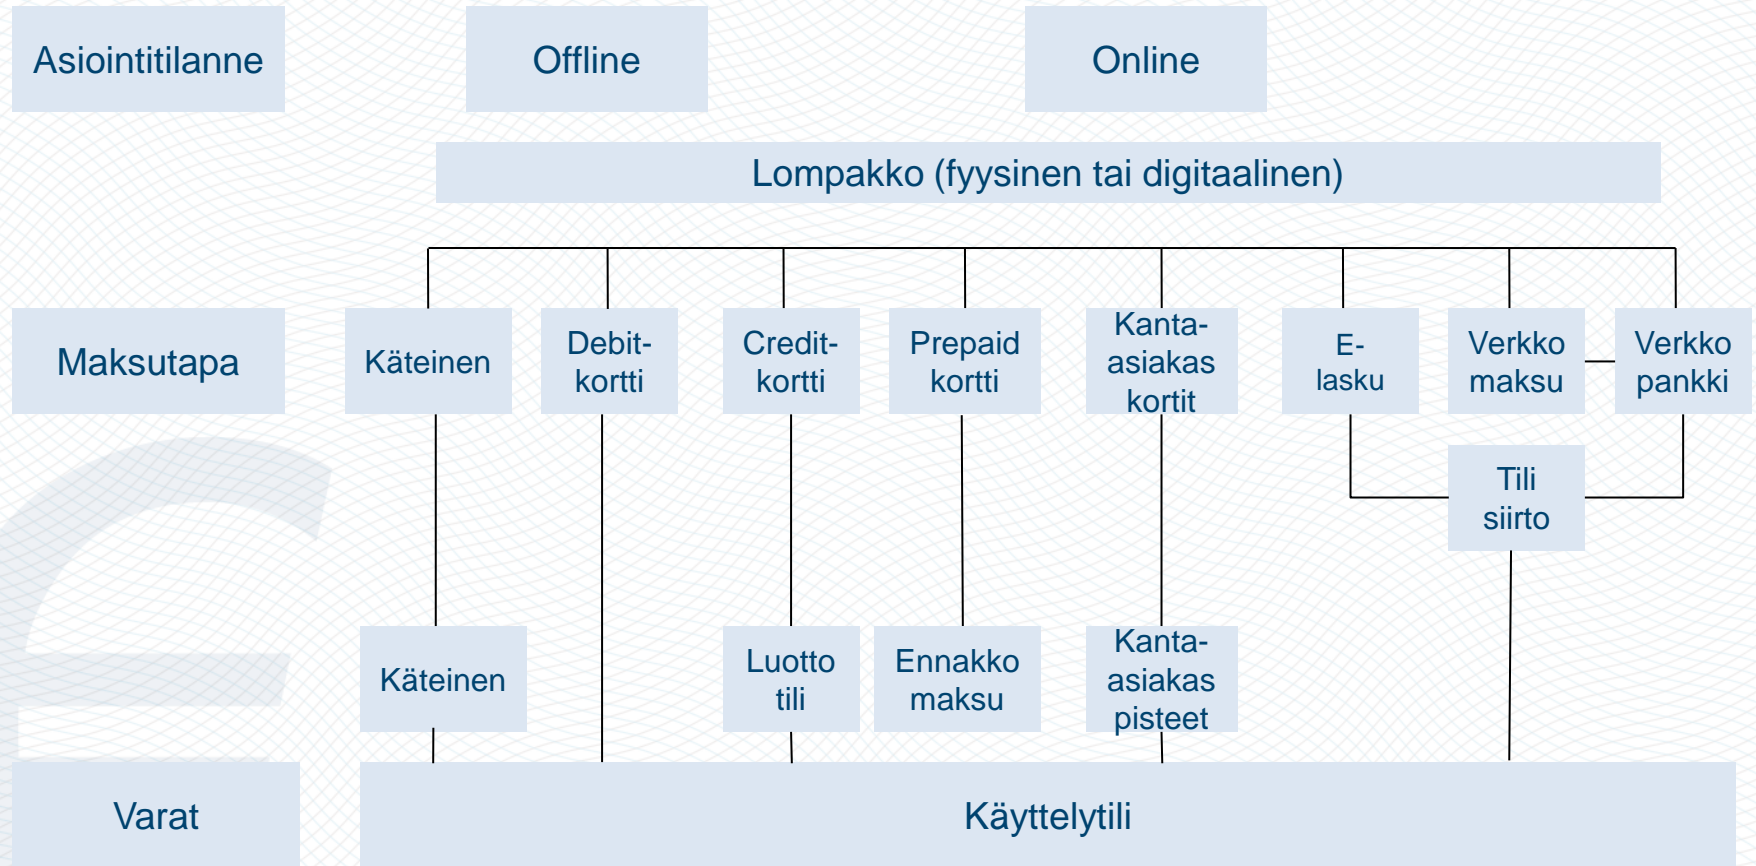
Asiointitilanne

Offline

Online

Lompakko (fyysinen tai digitaalinen)

Maksutapa

Käteinen

Debit-kortti

Credit-kortti

Prepaid kortti

Kanta-asiakas kortit

E-lasku

Verkko maksu

Verkko pankki

Tili siirto

Käteinen

Luotto tili

Ennakko maksu

Kanta-asiakas pisteet

Varat

Käyttelytili